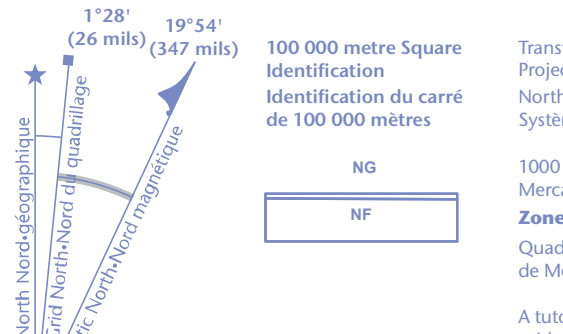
1°28'
(26 mils)

19°54'
(347 mils)

North Nord•géographique

Grid North•Nord du quadrillage

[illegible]tic North•Nord magnétique

100 000 metre Square Identification

Identification du carré de 100 000 mètres

NG

NF

Trans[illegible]
Projec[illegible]

North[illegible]
Systè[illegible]

1000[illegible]
Merca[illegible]

Zone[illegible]

Quad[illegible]
de M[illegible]

A tuto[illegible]